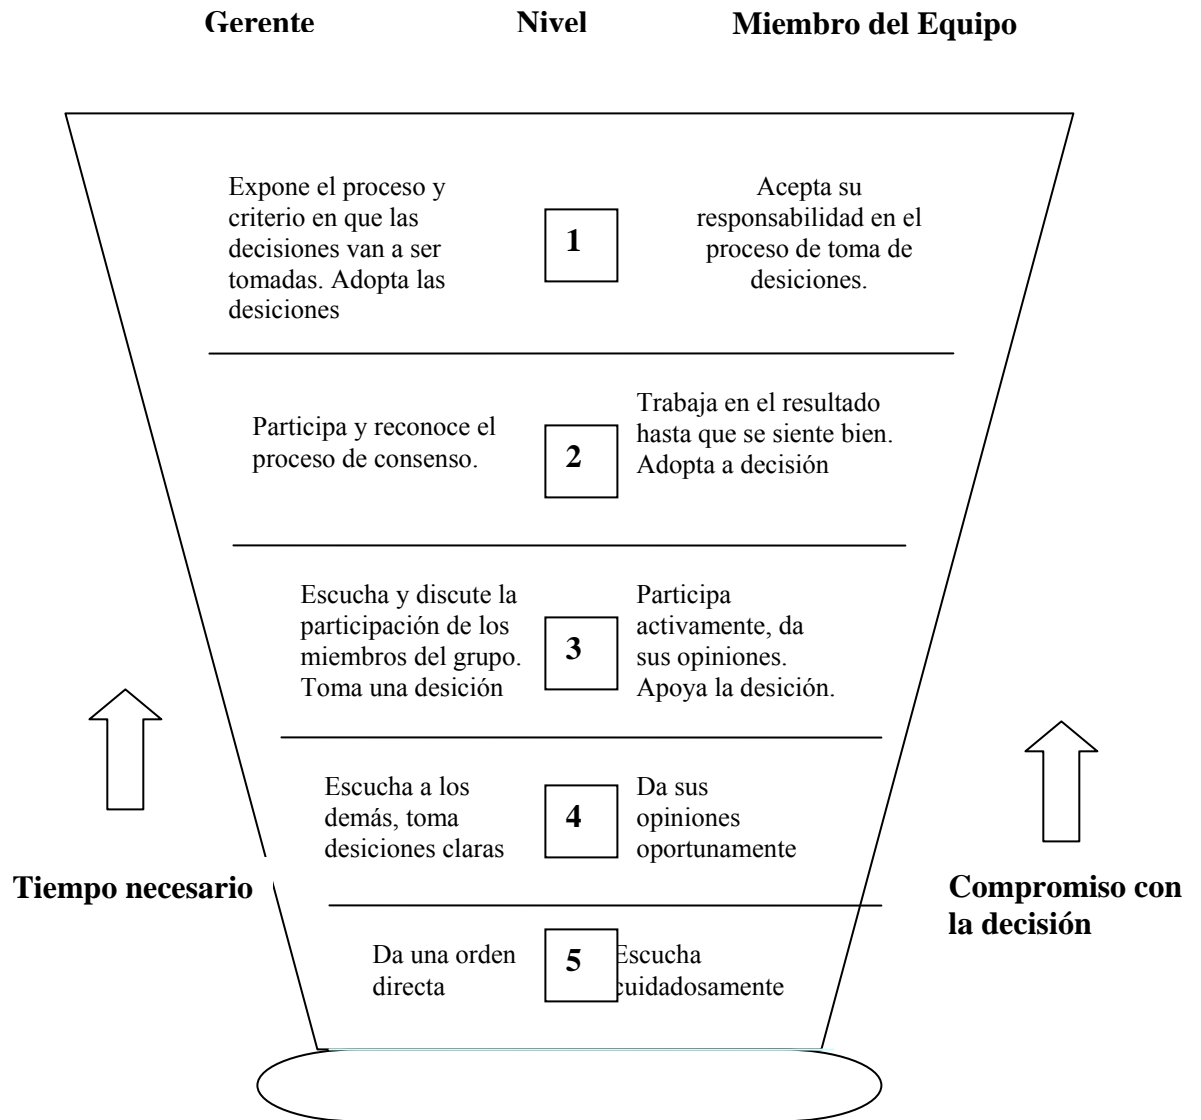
| Gerente | Nivel | Miembro del Equipo |
|---|---|---|
| Expone el proceso y criterio en que las decisiones van a ser tomadas. Adopta las desiciones | 1 | Acepta su responsabilidad en el proceso de toma de desiciones. |
| Participa y reconoce el proceso de consenso. | 2 | Trabaja en el resultado hasta que se siente bien. Adopta a decisión |
| Escucha y discute la participación de los miembros del grupo. Toma una desición | 3 | Participa activamente, da sus opiniones. Apoya la desición. |
| Escucha a los demás, toma desiciones claras | 4 | Da sus opiniones oportunamente |
| Da una orden directa | 5 | Escucha cuidadosamente |

Tiempo necesario

Compromiso con la decisión